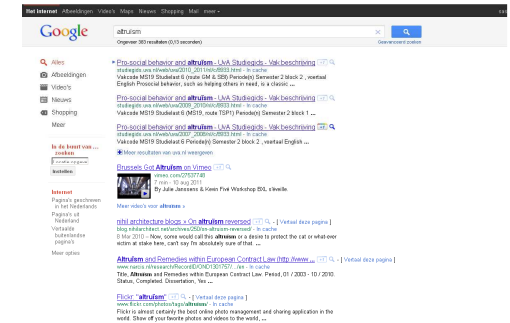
Het Internet Afbeeldingen Video's Maps Nieuws Shopping Mail meer

Google

altruism

Ongeveer 383 resultaten (0,13 seconden)

Geavanceerd zoeken

Alles
Afbeeldingen
Video's
Nieuws
Shopping
Meer

In de buurt van ... zoeken
Instellen

Internet
Pagina's geschreven in het Nederlands
Pagina's uit Nederland
Vertaalde buitenlandse pagina's

Meer opties

Pro-social behavior and altruism - UvA Studiegids - Vak beschrijving
studiegids.uva.nl/web/uva/2010_2011/nl/c/8693.html - In cache
Vakcode MS19 Studielast 6 (route GM & SB) Periode(s) Semester 2 blok 2 , voertaal English Prosocial behavior, such as helping others in need, is a classic ...

Pro-social behavior and altruism - UvA Studiegids - Vak beschrijving
studiegids.uva.nl/web/uva/2009_2010/nl/c/8693.html - In cache
Vakcode MS19 Studielast 6 (MS19, route TSP1) Periode(s) Semester 2 blok 1 ...

Pro-social behavior and altruism - UvA Studiegids - Vak beschrijving
studiegids.uva.nl/web/uva/2007_2008/nl/c/8693.html - In cache
Vakcode MS19 Studielast 6 Periode(s) Semester 2 blok 2 , voertaal English ...

Meer resultaten van uva.nl weergeven

Brussels Got Altruism on Vimeo
vimeo.com/27537740
7 min - 10 aug 2011
By Julie Janssens & Kevin Five Workshop BXL sitewide.

Meer video's voor altruism »

nihil architecture blogs » On altruism reversed - [ Vertaal deze pagina ]
blog.nihilarchitect.nl/archives/250/on-altruism-reversed/ - In cache
8 Mar 2010 – Now, some would call this altruism or a desire to protect the cat or what-ever victim at stake here, can't say I'm absolutely sure of that ...

Altruism and Remedies within European Contract Law (http://www ... - [ Vertaal deze pagina ]
www.narcis.nl/research/RecordID/OND1301767/... - In cache
Title, Altruism and Remedies within European Contract Law. Period, 01 / 2003 - 10 / 2010. Status, Completed. Dissertation, Yes ...

Flickr: "altruism" - [ Vertaal deze pagina ]
www.flickr.com/photos/tags/altruism/ - In cache
Flickr is almost certainly the best online photo management and sharing application in the world. Show off your favorite photos and videos to the world, ...